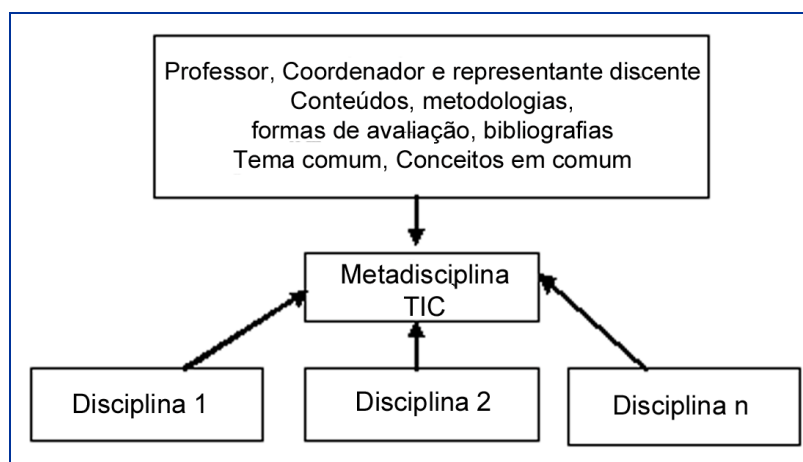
Professor, Coordenador e representante discente
Conteúdos, metodologias,
formas de avaliação, bibliografias
Tema comum, Conceitos em comum

Metadisciplina
TIC

Disciplina 1

Disciplina 2

Disciplina n